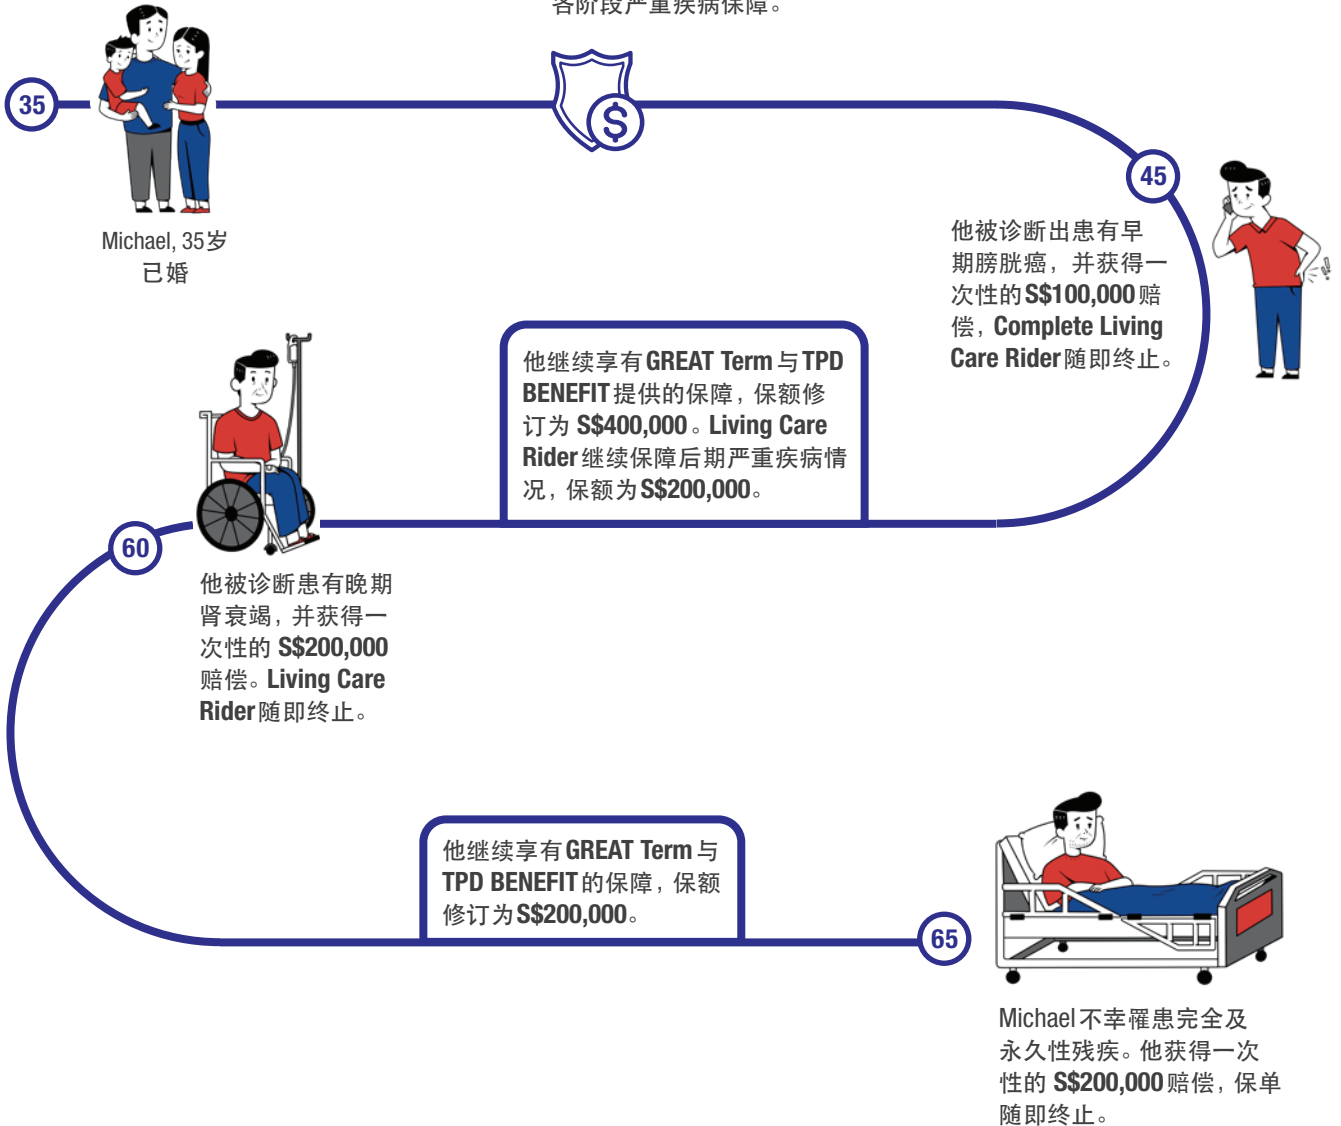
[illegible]

35

Michael, 35岁
已婚

45

他被诊断出患有早期膀胱癌，并获得一次性的S$100,000赔偿，Complete Living Care Rider随即终止。

他继续享有GREAT Term与TPD BENEFIT提供的保障，保额修订为 S$400,000。Living Care Rider继续保障后期严重疾病情况，保额为S$200,000。

60

他被诊断患有晚期肾衰竭，并获得一次性的 S$200,000赔偿。Living Care Rider随即终止。

他继续享有GREAT Term与TPD BENEFIT的保障，保额修订为S$200,000。

65

Michael不幸罹患完全及永久性残疾。他获得一次性的 S$200,000赔偿，保单随即终止。